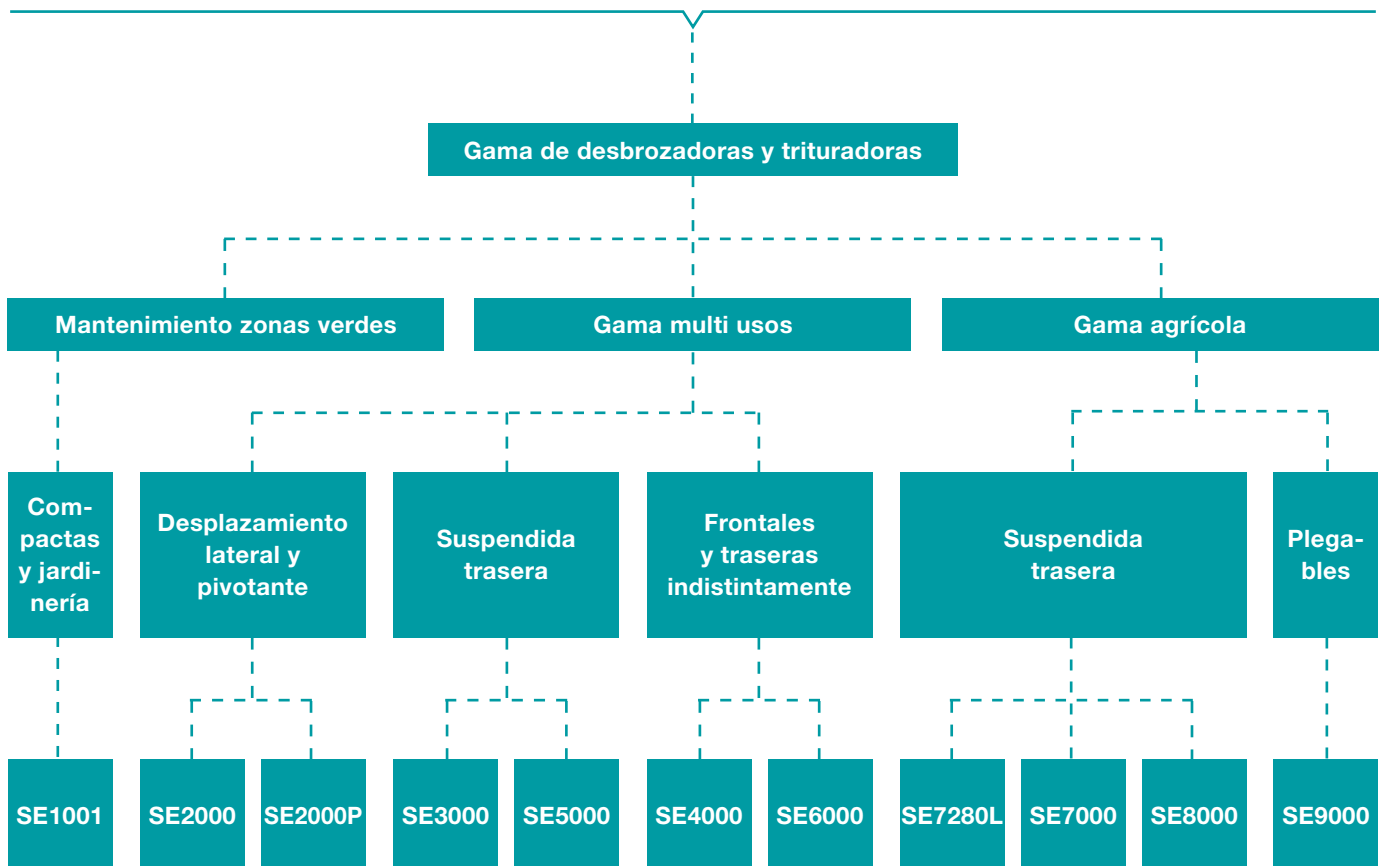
Gama de desbrozadoras y trituradoras

Mantenimiento zonas verdes

Gama multi usos

Gama agrícola

Compactas y jardinería

Desplazamiento lateral y pivotante

Suspendida trasera

Frontales y traseras indistintamente

Suspendida trasera

Plegables

SE1001

SE2000

SE2000P

SE3000

SE5000

SE4000

SE6000

SE7280L

SE7000

SE8000

SE9000